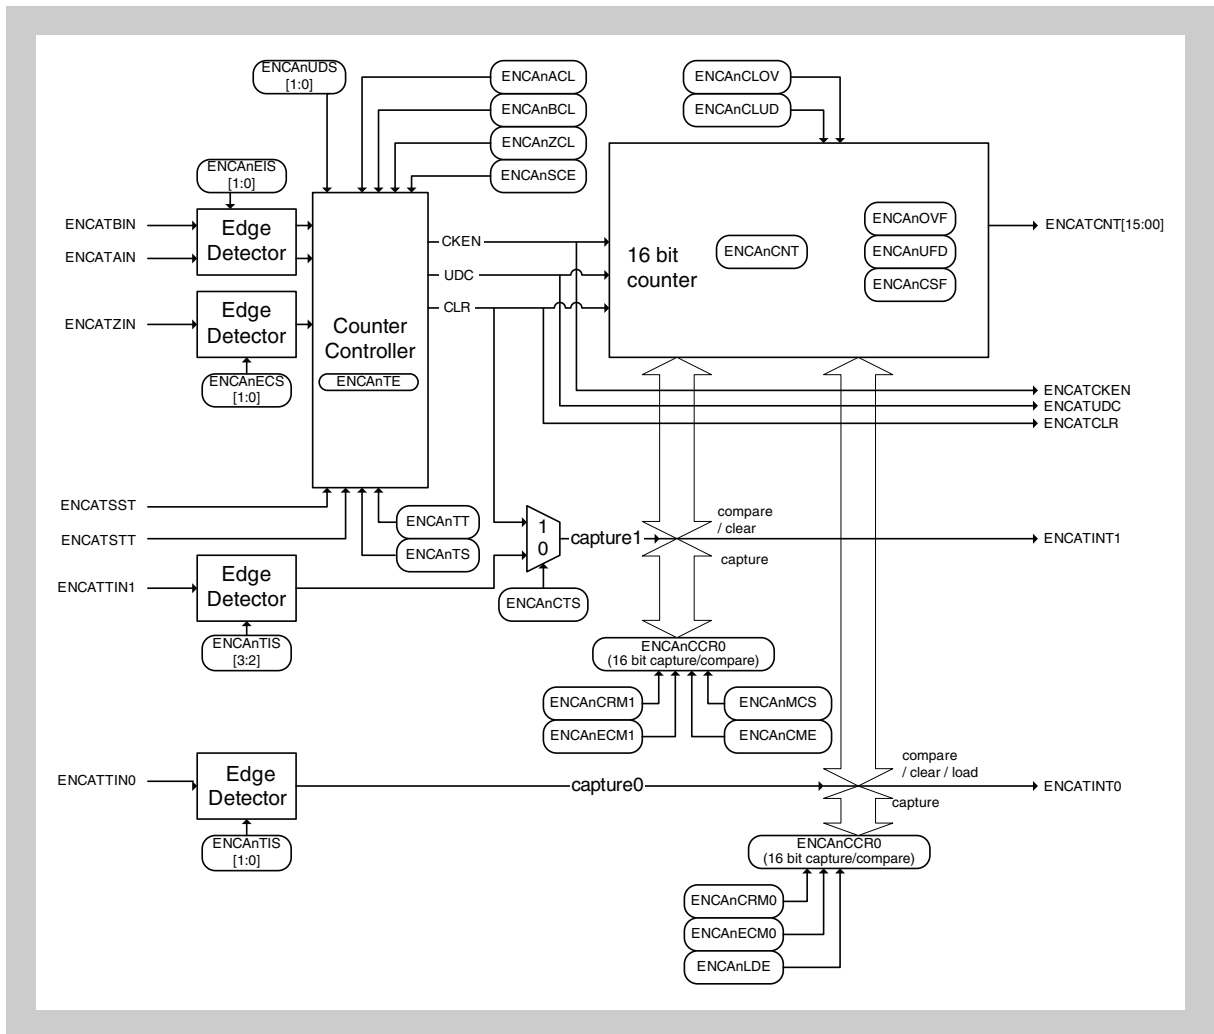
ENCAnUDS [1:0]

ENCAnACL

ENCAnBCL

ENCAnZCL

ENCAnSCE

ENCAnCLOV

ENCAnCLUD

ENCAnEIS [1:0]

ENCATBIN

ENCATAIN

Edge Detector

Counter Controller

ENCAnTE

CKEN

UDC

CLR

16 bit counter

ENCAnCNT

ENCAnOVF

ENCAnUFD

ENCAnCSF

ENCATCNT[15:00]

ENCATZIN

Edge Detector

ENCAnECS [1:0]

ENCATCKEN

ENCATUDC

ENCATCLR

ENCATSST

ENCATSTT

ENCAnTT

ENCAnTS

1

0

capture1

compare / clear

capture

ENCATINT1

ENCATTIN1

Edge Detector

ENCAnTIS [3:2]

ENCAnCTS

ENCAnCCR0 (16 bit capture/compare)

ENCAnCRM1

ENCAnECM1

ENCAnMCS

ENCAnCME

ENCATTIN0

Edge Detector

capture0

compare / clear / load

capture

ENCATINT0

ENCAnTIS [1:0]

ENCAnCCR0 (16 bit capture/compare)

ENCAnCRM0

ENCAnECM0

ENCAnLDE